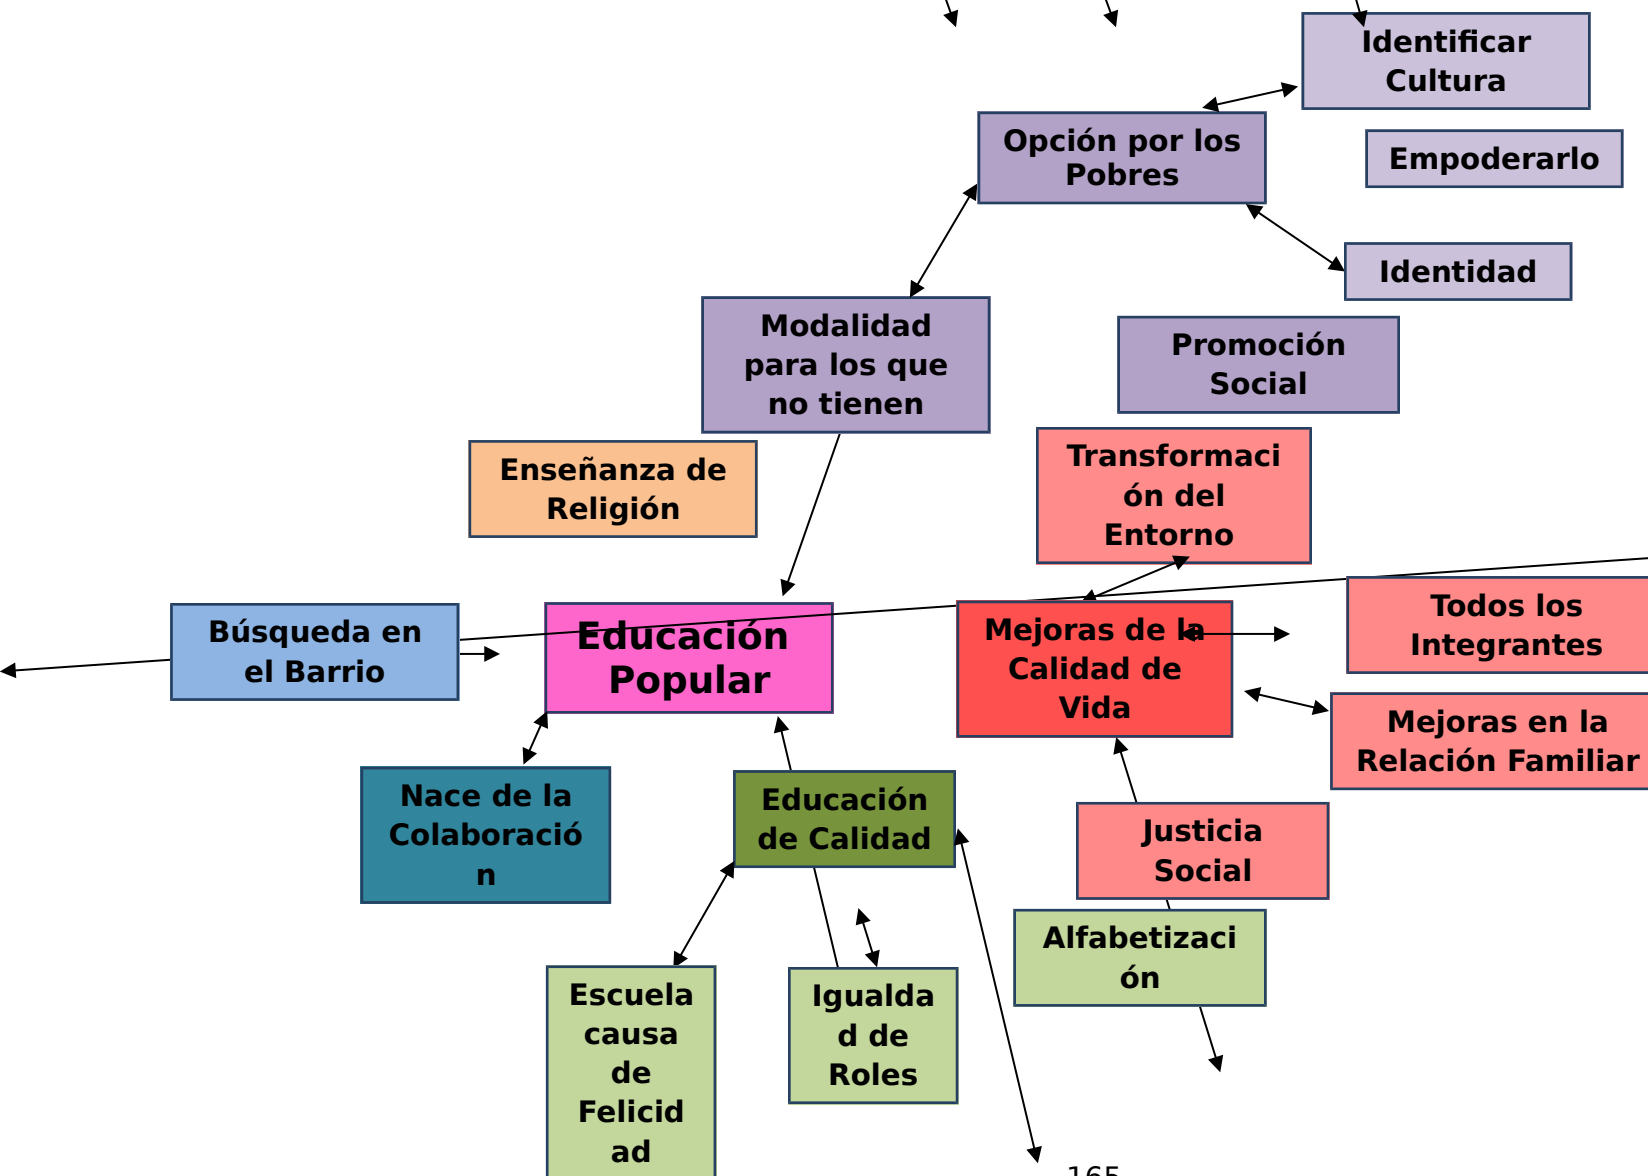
Identificar Cultura

Opción por los Pobres

Empoderarlo

Identidad

Modalidad para los que no tienen

Promoción Social

Enseñanza de Religión

Transformación del Entorno

Búsqueda en el Barrio

Educación Popular

Mejoras de la Calidad de Vida

Todos los Integrantes

Mejoras en la Relación Familiar

Nace de la Colaboración

Educación de Calidad

Justicia Social

Alfabetización

Escuela causa de Felicidad

Igualdad de Roles

165